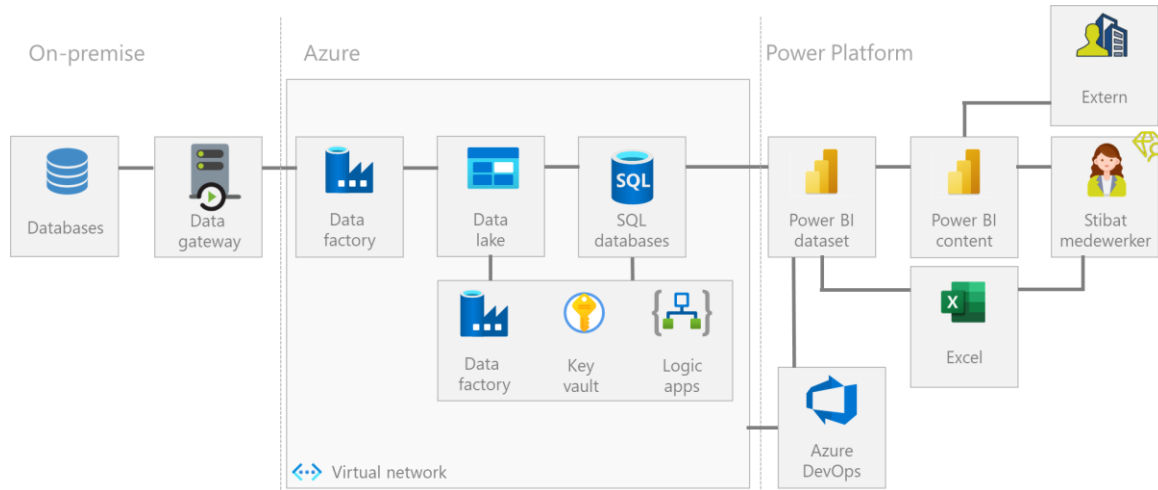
On-premise

Azure

Power Platform

Extern

Databases

Data gateway

Data factory

Data lake

SQL

SQL databases

Power BI dataset

Power BI content

Stibat medewerker

Data factory

Key vault

Logic apps

X

Excel

Azure DevOps

Virtual network